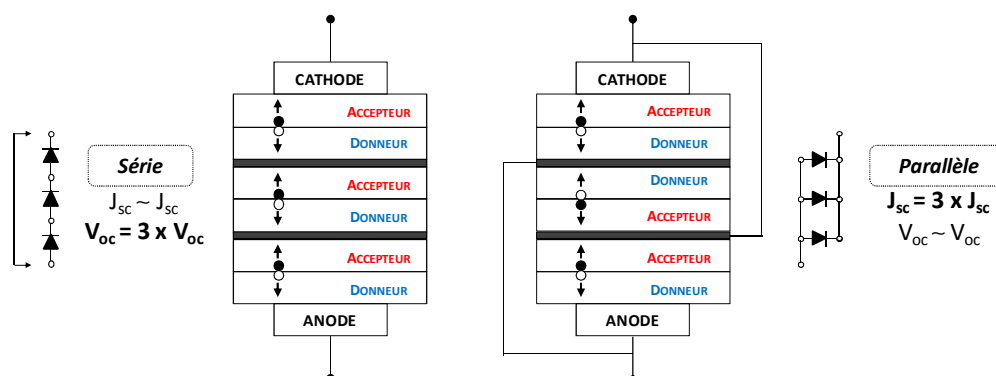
Série

$J_{sc} \sim J_{sc}$

$V_{oc} = 3 \times V_{oc}$

CATHODE

ACCEPTEUR

DONNEUR

ACCEPTEUR

DONNEUR

ACCEPTEUR

DONNEUR

ANODE

CATHODE

ACCEPTEUR

DONNEUR

DONNEUR

ACCEPTEUR

ACCEPTEUR

DONNEUR

ANODE

Parallèle

$J_{sc} = 3 \times J_{sc}$

$V_{oc} \sim V_{oc}$